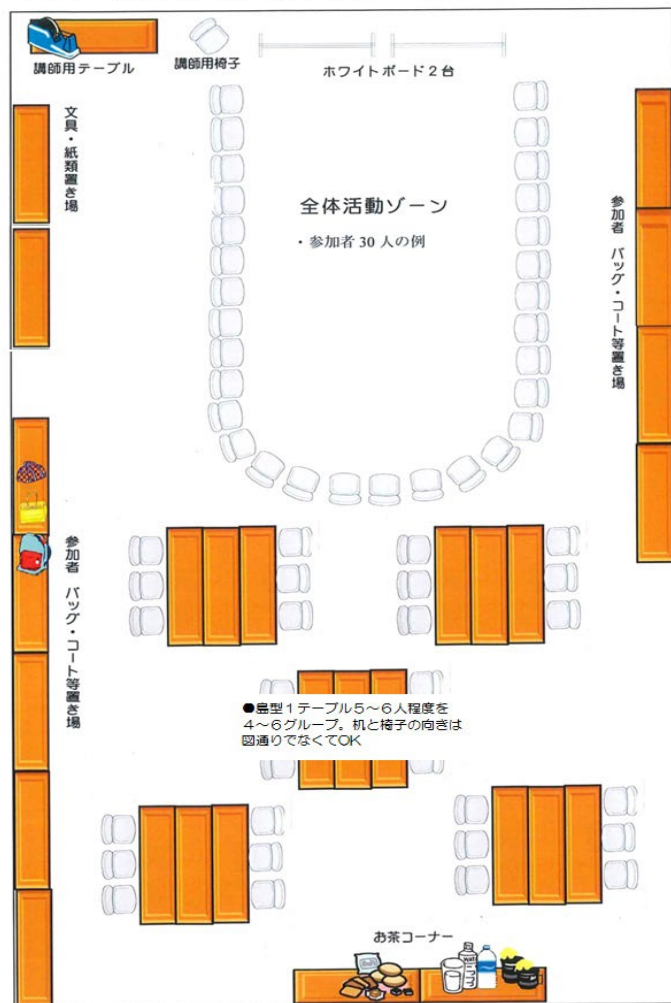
講師用テーブル

講師用椅子

ホワイトボード２台

文具・紙類置き場

全体活動ゾーン

・参加者 30 人の例

参加者　バッグ・コート等置き場

参加者　バッグ・コート等置き場

●島型１テーブル５～６人程度を４～６グループ。机と椅子の向きは図通りでなくてOK

お茶コーナー